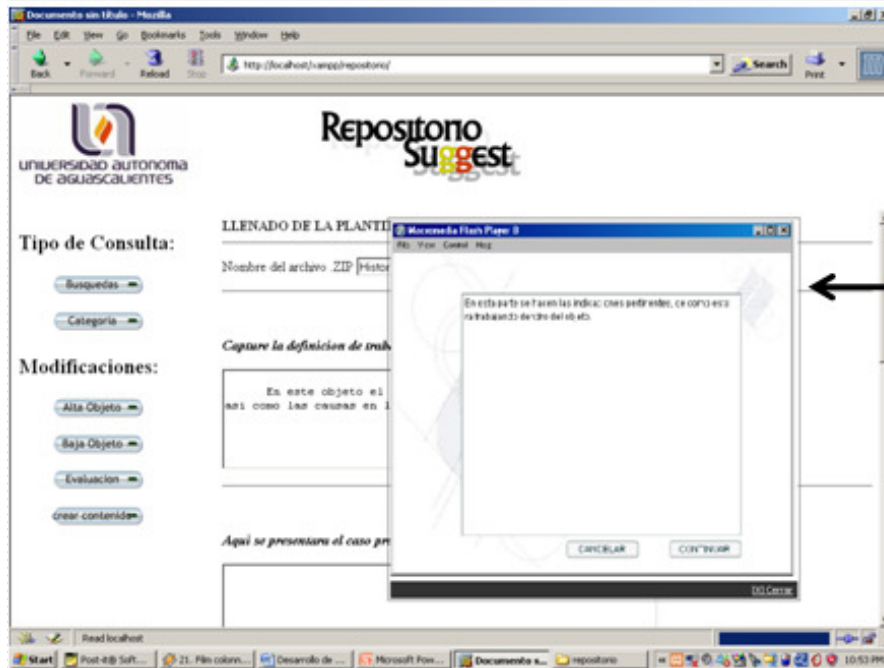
Documento sin titulo - Mozilla

File Edit View Go Bookmarks Tools Window Help

Back Forward Reload Stop http://localhost/xampp/repositorio/ Search Print

UNIVERSIDAD AUTONOMA DE AGUASCALIENTES

Repositorio Suggest

Tipo de Consulta:

Busquedas

Categoria

Modificaciones:

Alta Objeto

Baja Objeto

Evaluacion

crear contenido

LLENADO DE LA PLANTI

Nombre del archivo .ZIP Histor

Capture la definicion de trab

En este objeto el
asi como las causas en l

Aqui se presentara el caso pr

Macromedia Flash Player 8

File View Control Help

En esta parte se hacen las indicaciones pertinentes, ce como es o na trabajando dentro del objeto.

CANCELAR CONTINUAR

[X] Cerrar

Read localhost

Start Post-it® Soft... 21. Flm colonn... Desarrollo de ... Microsoft Pow... Documento s... repositorio 10:53 PM